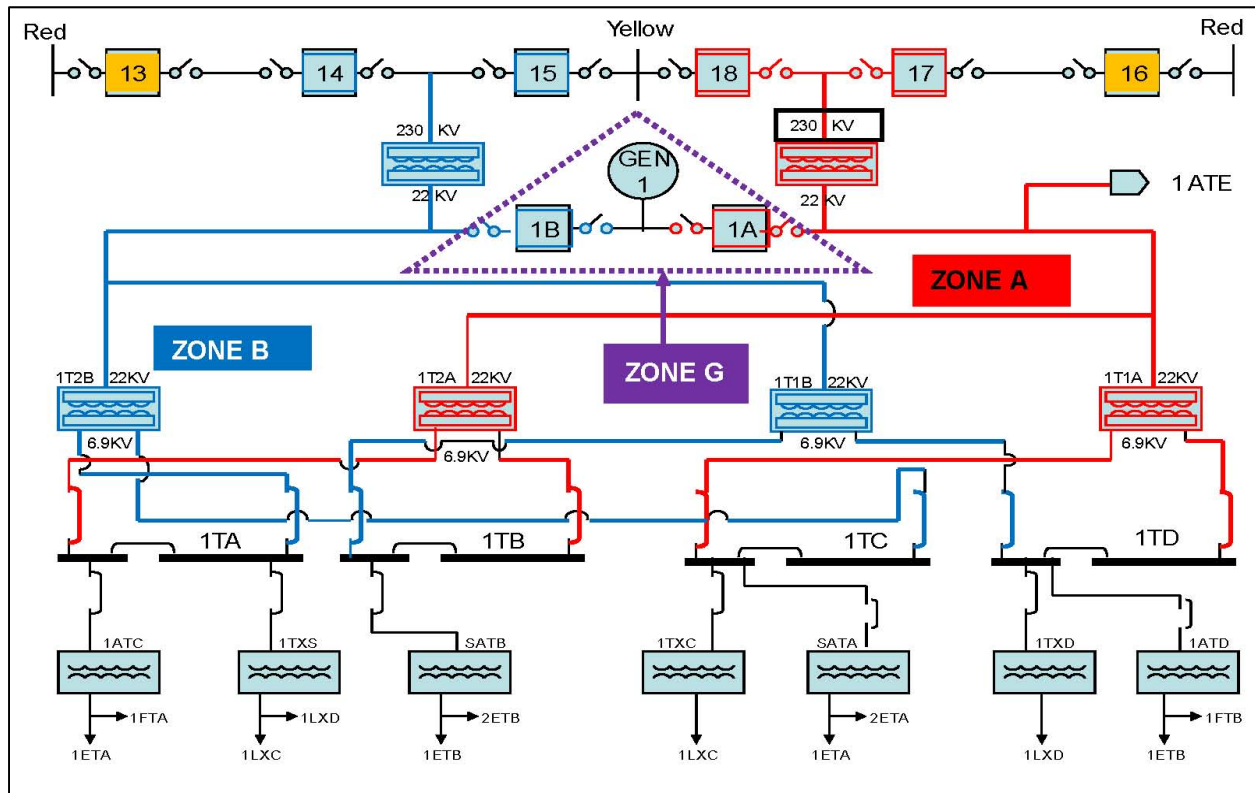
Red
Yellow
Red
13
14
15
18
17
16
230 KV
22 KV
230 KV
22 KV
GEN 1
1B
1A
1 ATE
ZONE A
ZONE B
ZONE G
1T2B 22KV
6.9KV
1T2A 22KV
6.9KV
1T1B 22KV
6.9KV
1T1A 22KV
6.9KV
1TA
1TB
1TC
1TD
1ATC
1FTA
1ETA
1TXS
1LXD
1LXC
SATB
2ETB
1ETB
1TXC
1LXC
SATA
2ETA
1ETA
1TXD
1LXD
1ATD
1FTB
1ETB